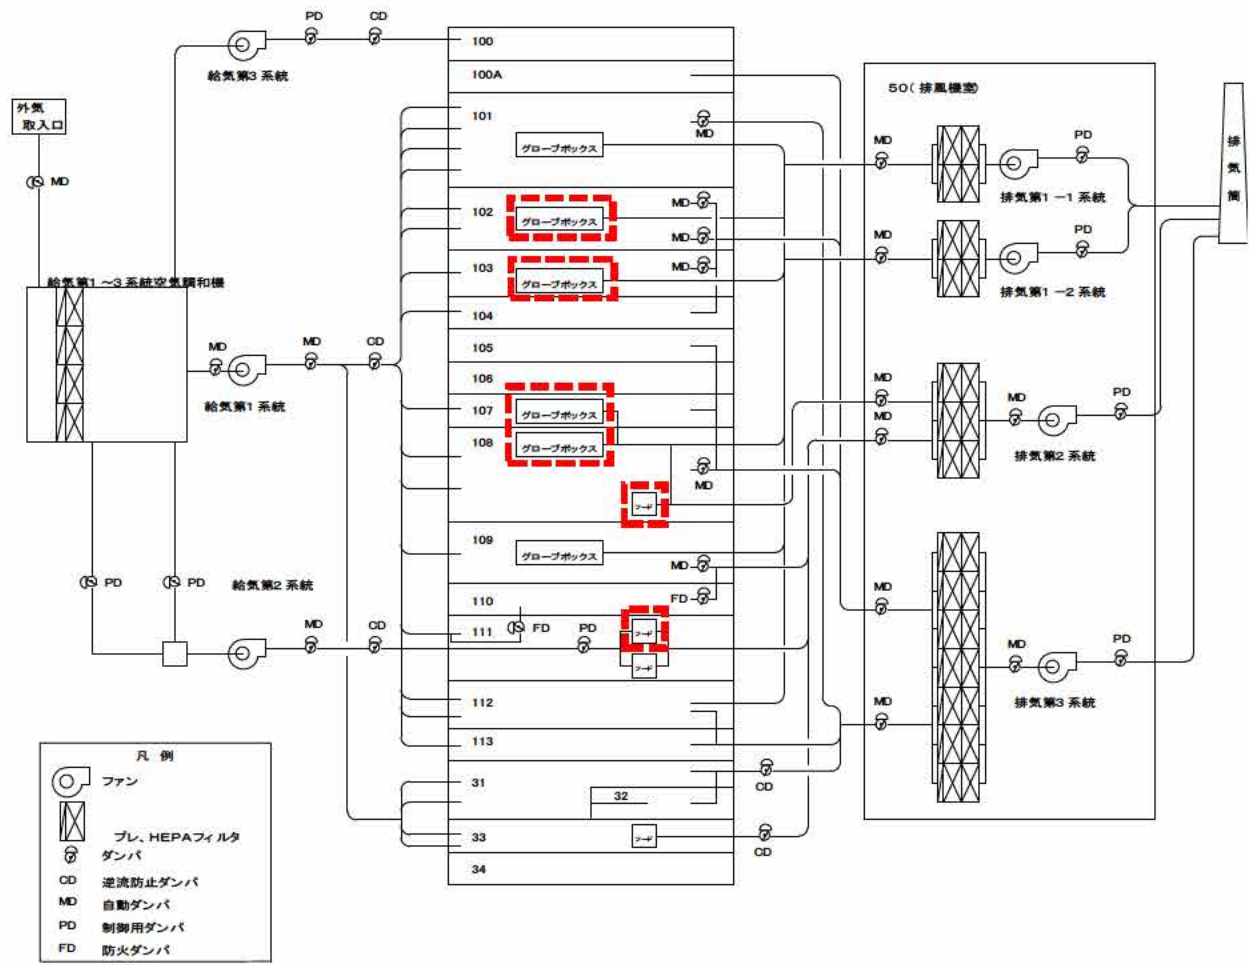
PD CD
給気第3系統
100
100A
外気 取入口
MD
101
MD
グローブボックス
102
グローブボックス
MD
MD
103
グローブボックス
MD
給気第1～3系統空気調和機
104
MD
MD
CD
105
給気第1系統
106
107
グローブボックス
108
グローブボックス
MD
フード
109
グローブボックス
MD
PD
PD
給気第2系統
110
FD
111
FD
PD
フード
MD
CD
フード
112
113
31
CD
32
33
フード
CD
34

50(排風機室)
MD
PD
排気第1－1系統
MD
PD
排気第1－2系統
MD
MD
MD
PD
排気第2系統
MD
MD
PD
排気第3系統
MD
排気筒

凡例
ファン
プレ、HEPAフィルタ
ダンパ
CD 逆流防止ダンパ
MD 自動ダンパ
PD 制御用ダンパ
FD 防火ダンパ